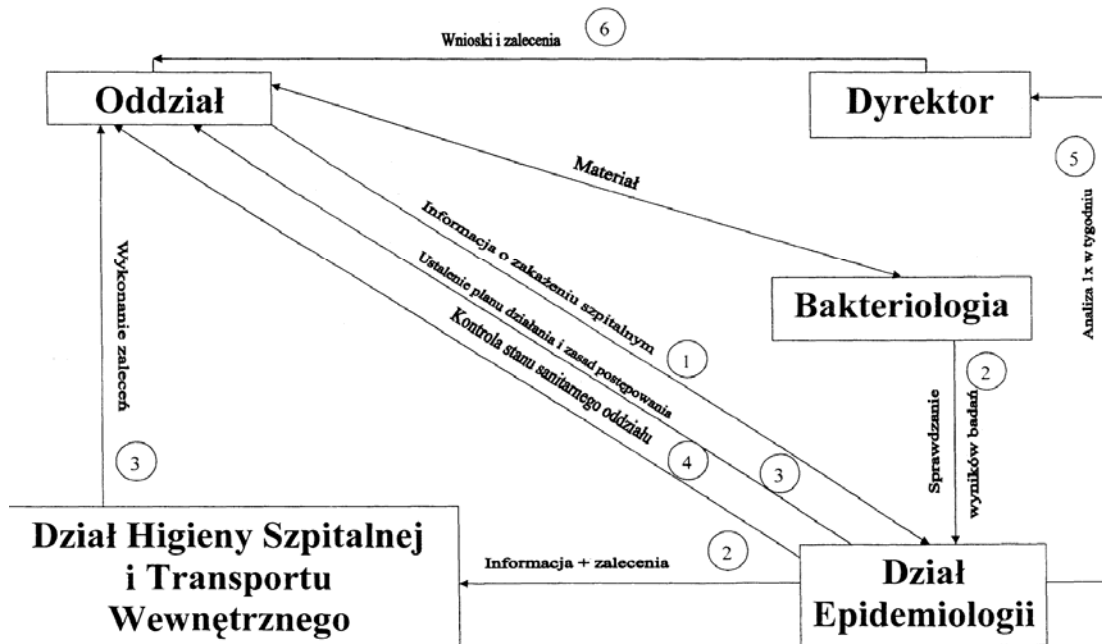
Wnioski i zalecenia
6

Oddział

Dyrektor

5
Analiza 1x w tygodniu

Materiał

Informacja o zakażeniu szpitalnym
1

Ustalenie planu działania i zasad postępowania
3

Kontrola stanu sanitarnego oddziału
4

Bakteriologia

2
Sprawdzanie wyników badań

Wykonanie zaleceń
3

Dział Higieny Szpitalnej i Transportu Wewnętrznego

Informacja + zalecenia
2

Dział Epidemiologii